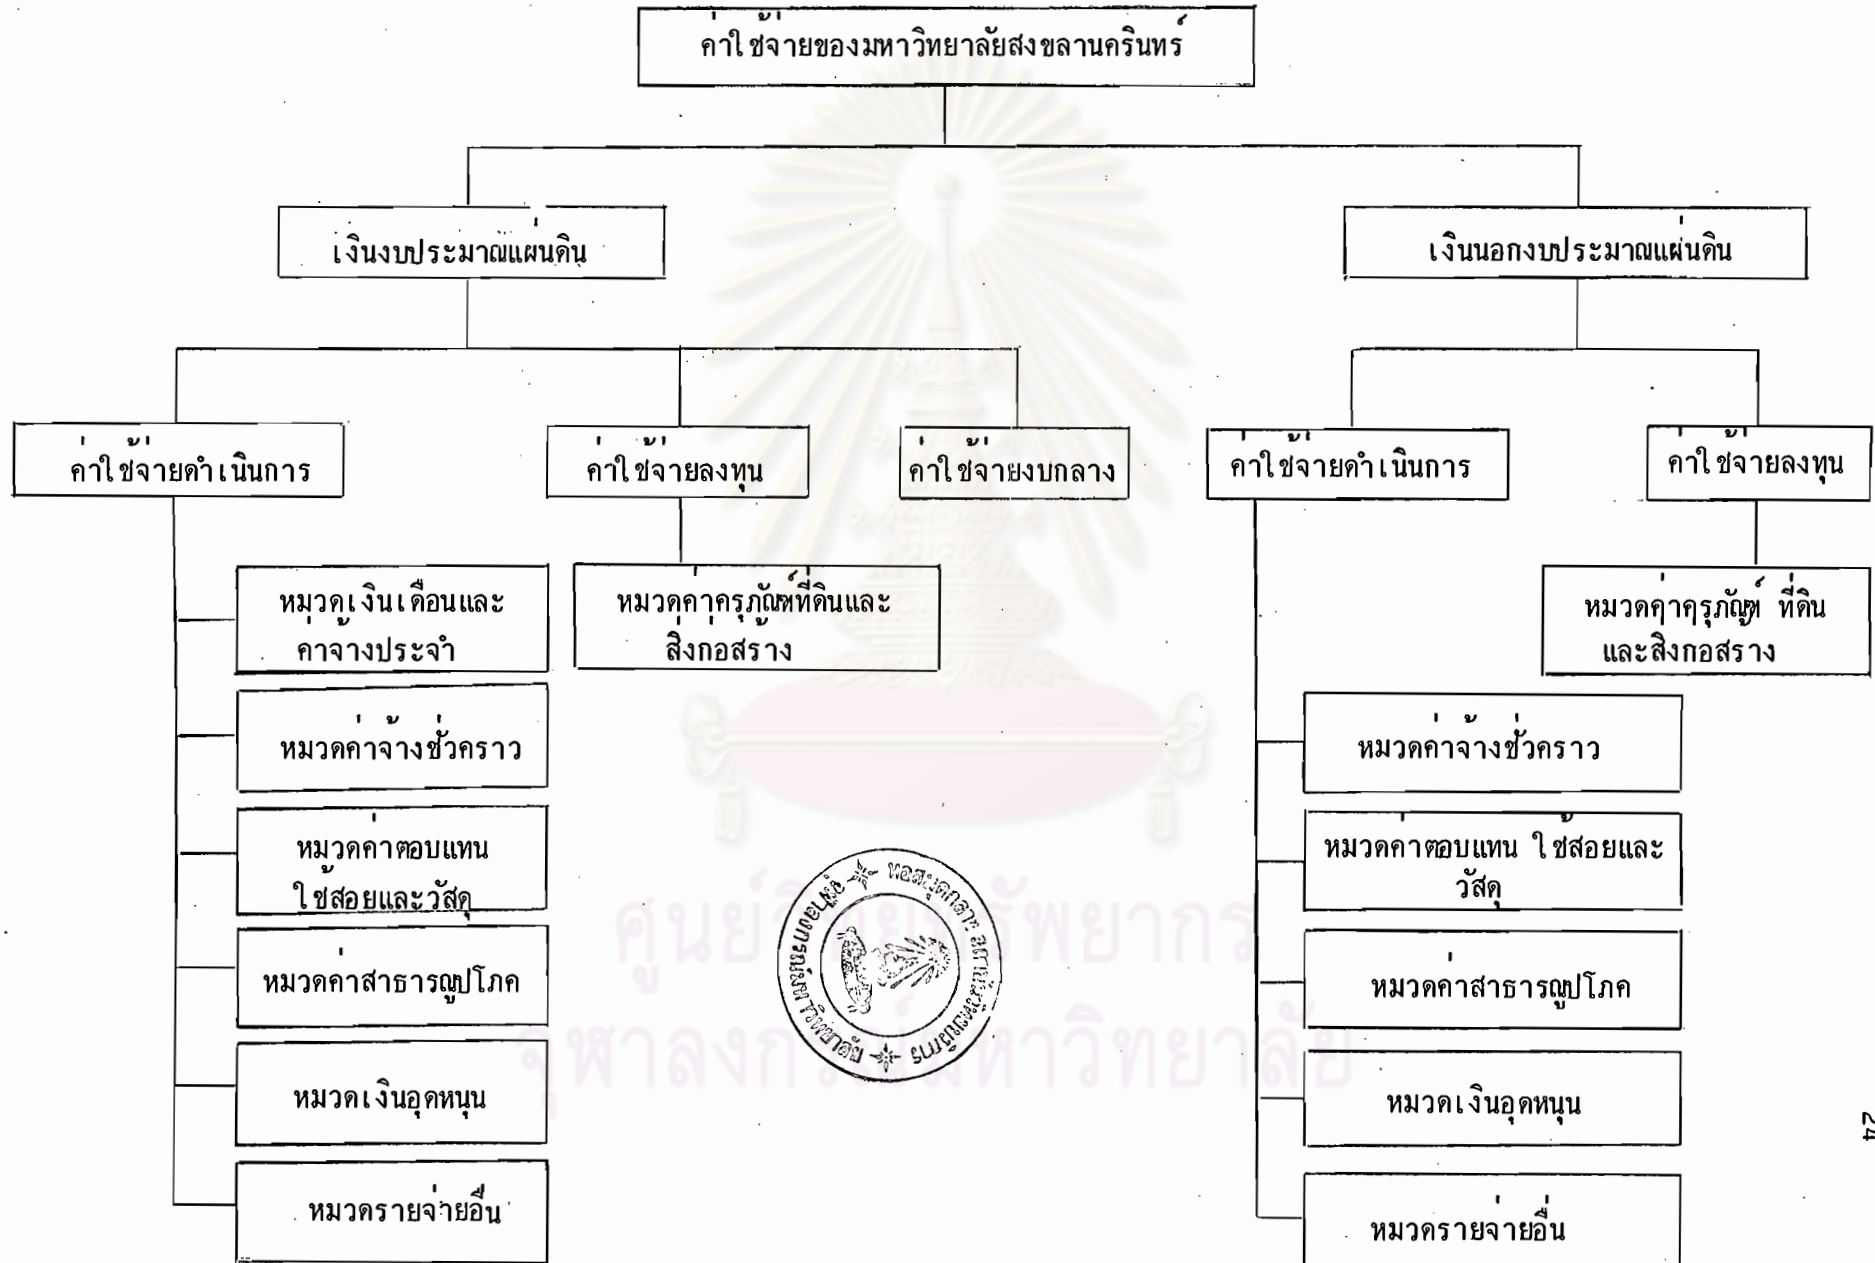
ค่าใช้จ่ายของมหาวิทยาลัยสงขลานครินทร์

เงินงบประมาณแผ่นดิน

เงินนอกงบประมาณแผ่นดิน

ค่าใช้จ่ายดำเนินการ

ค่าใช้จ่ายลงทุน

ค่าใช้จ่ายงบกลาง

ค่าใช้จ่ายดำเนินการ

ค่าใช้จ่ายลงทุน

หมวดเงินเดือนและค่าจ้างประจำ

หมวดค่าครุภัณฑ์ที่ดินและสิ่งก่อสร้าง

หมวดค่าครุภัณฑ์ ที่ดินและสิ่งก่อสร้าง

หมวดค่าจ้างชั่วคราว

หมวดค่าตอบแทน ใช้สอยและวัสดุ

หมวดค่าสาธารณูปโภค

หมวดเงินอุดหนุน

หมวดรายจ่ายอื่น

หมวดค่าจ้างชั่วคราว

หมวดค่าตอบแทน ใช้สอยและวัสดุ

หมวดค่าสาธารณูปโภค

หมวดเงินอุดหนุน

หมวดรายจ่ายอื่น

หอสมุดกลาง สถาบันวิทยบริการ จุฬาลงกรณ์มหาวิทยาลัย

ศูนย์วิทยทรัพยากร
จุฬาลงกรณ์มหาวิทยาลัย

24